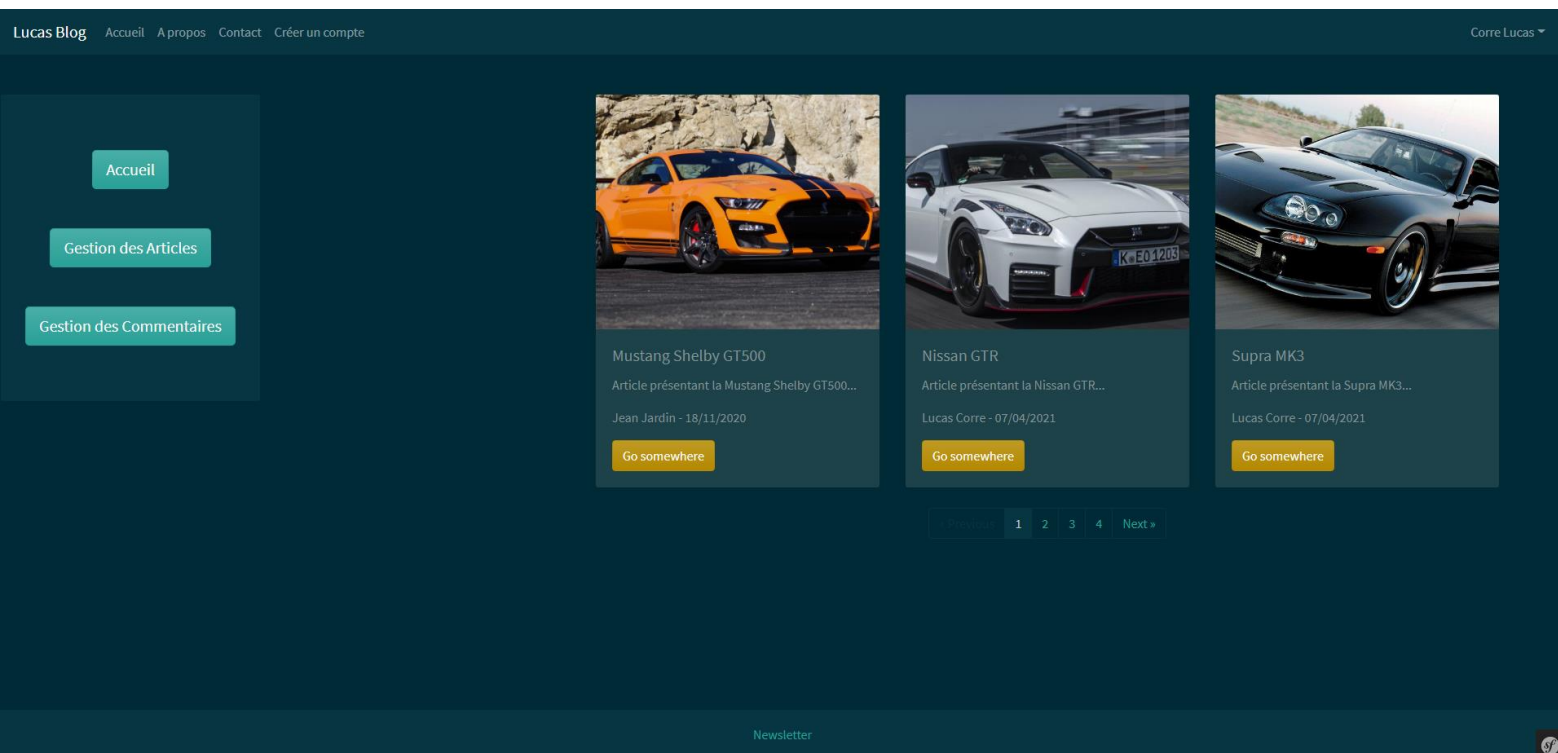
Lucas Blog Accueil A propos Contact Créer un compte

Corre Lucas

Accueil

Gestion des Articles

Gestion des Commentaires

Mustang Shelby GT500

Article présentant la Mustang Shelby GT500...

Jean Jardin - 18/11/2020

Go somewhere

K EO 1203

Nissan GTR

Article présentant la Nissan GTR...

Lucas Corre - 07/04/2021

Go somewhere

Supra MK3

Article présentant la Supra MK3...

Lucas Corre - 07/04/2021

Go somewhere

« Previous 1 2 3 4 Next »

Newsletter